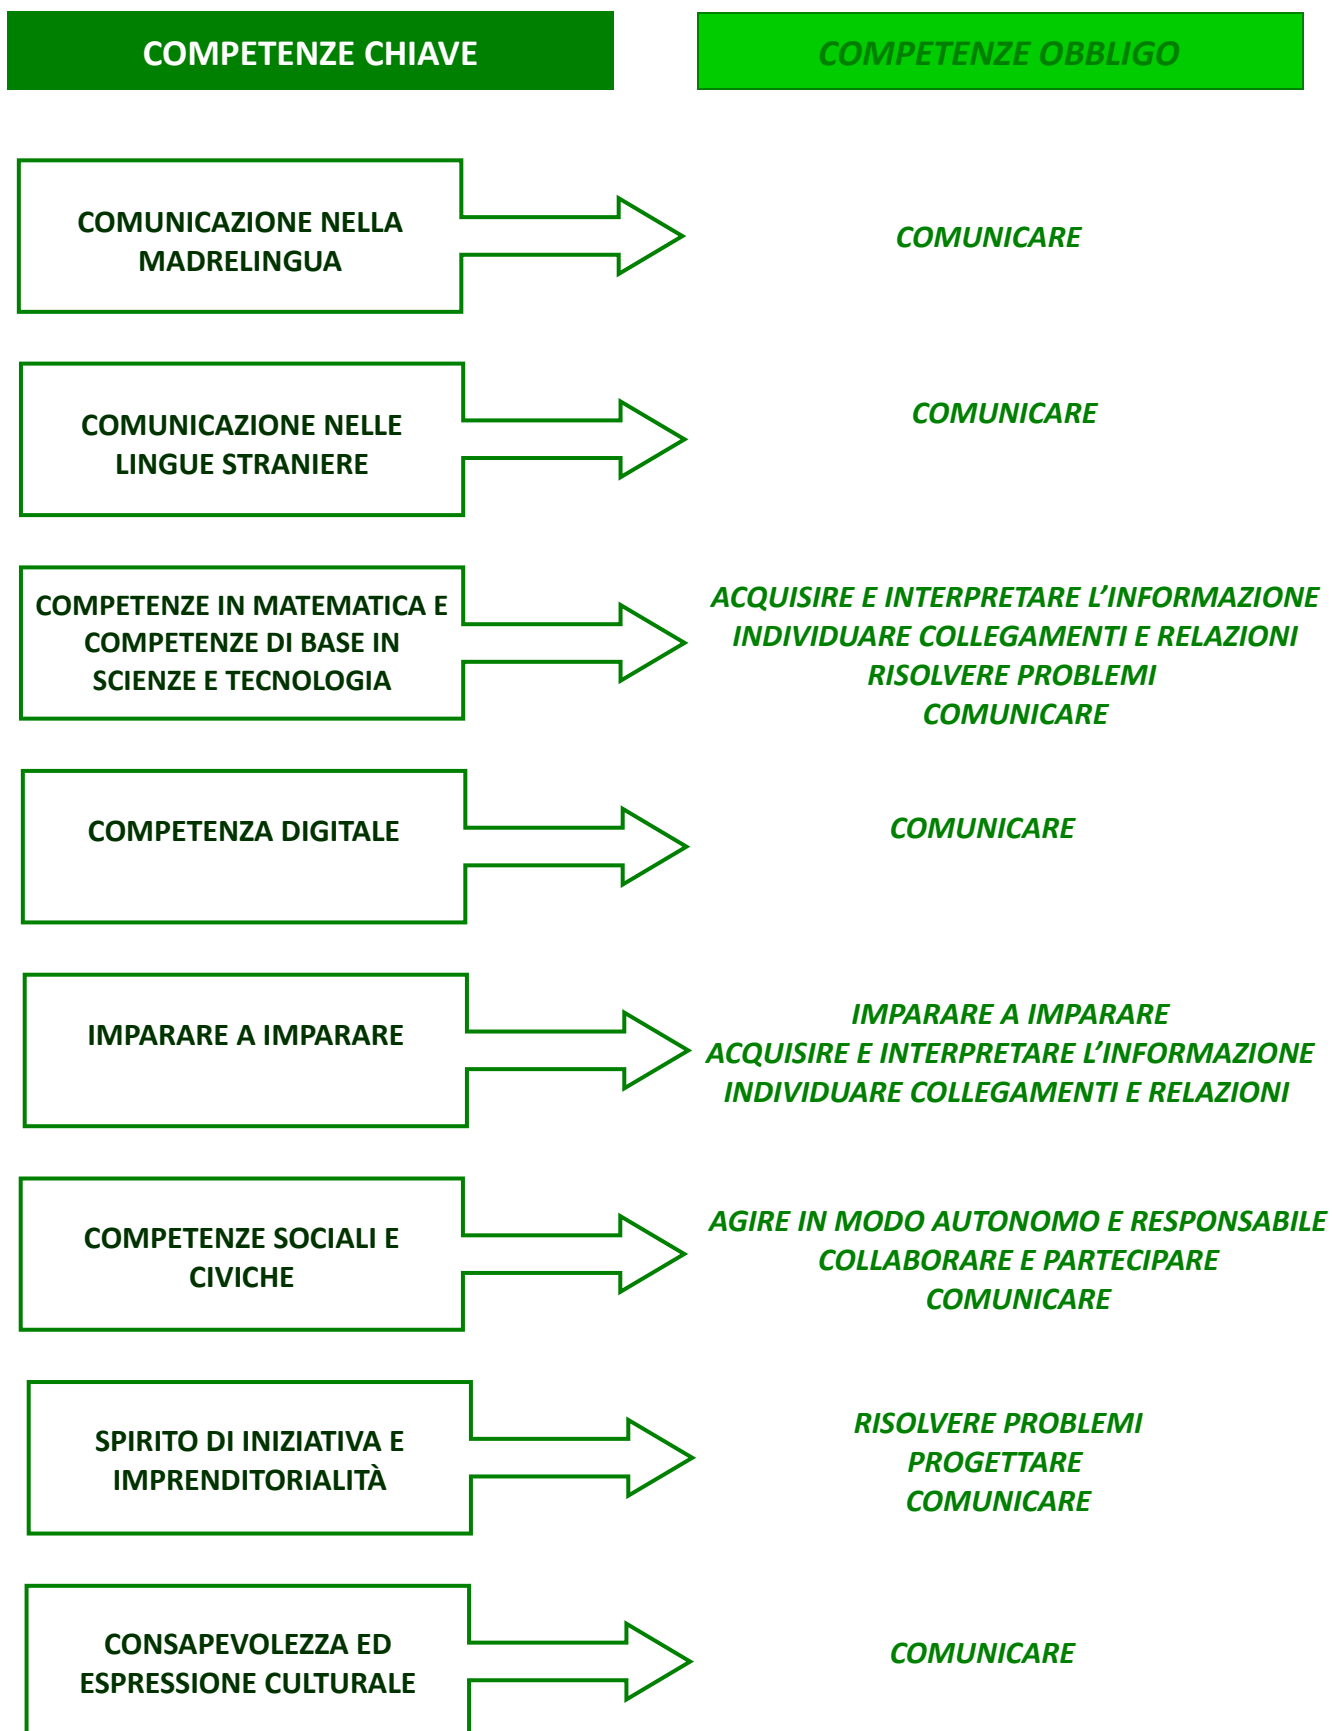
COMPETENZE CHIAVE

COMPETENZE OBBLIGO

COMUNICAZIONE NELLA MADRELINGUA

COMUNICARE

COMUNICAZIONE NELLE LINGUE STRANIERE

COMUNICARE

COMPETENZE IN MATEMATICA E COMPETENZE DI BASE IN SCIENZE E TECNOLOGIA

ACQUISIRE E INTERPRETARE L’INFORMAZIONE
INDIVIDUARE COLLEGAMENTI E RELAZIONI
RISOLVERE PROBLEMI
COMUNICARE

COMPETENZA DIGITALE

COMUNICARE

IMPARARE A IMPARARE

IMPARARE A IMPARARE
ACQUISIRE E INTERPRETARE L’INFORMAZIONE
INDIVIDUARE COLLEGAMENTI E RELAZIONI

COMPETENZE SOCIALI E CIVICHE

AGIRE IN MODO AUTONOMO E RESPONSABILE
COLLABORARE E PARTECIPARE
COMUNICARE

SPIRITO DI INIZIATIVA E IMPRENDITORIALITÀ

RISOLVERE PROBLEMI
PROGETTARE
COMUNICARE

CONSAPEVOLEZZA ED ESPRESSIONE CULTURALE

COMUNICARE